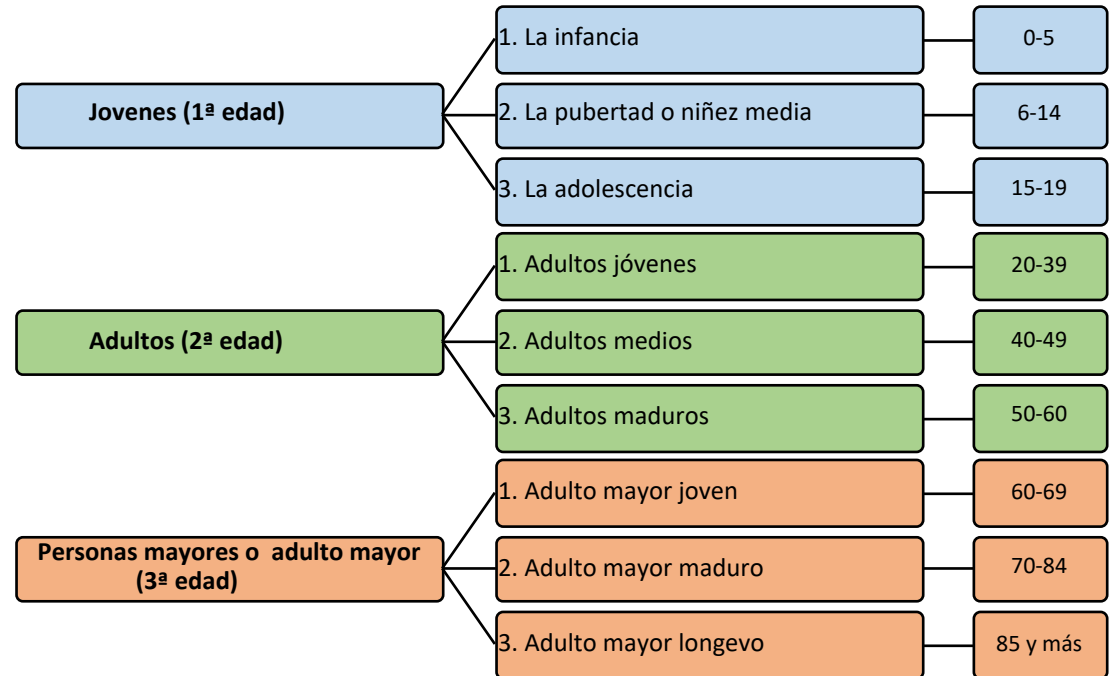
Jovenes (1ª edad)

1. La infancia
0-5

2. La pubertad o niñez media
6-14

3. La adolescencia
15-19

Adultos (2ª edad)

1. Adultos jóvenes
20-39

2. Adultos medios
40-49

3. Adultos maduros
50-60

Personas mayores o adulto mayor (3ª edad)

1. Adulto mayor joven
60-69

2. Adulto mayor maduro
70-84

3. Adulto mayor longevo
85 y más